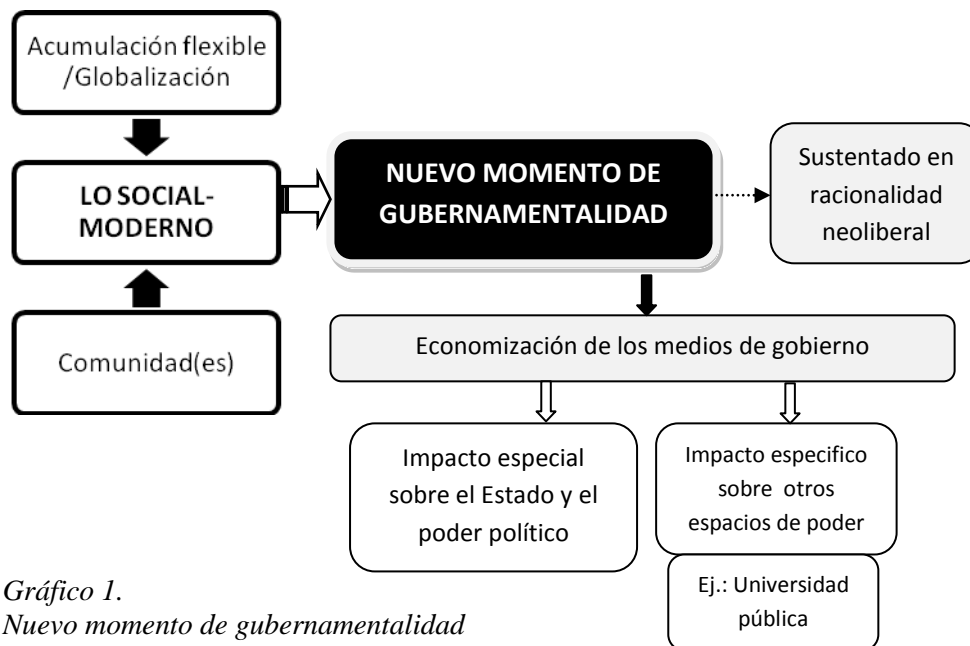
Acumulación flexible /Globalización

LO SOCIAL-MODERNO

Comunidad(es)

NUEVO MOMENTO DE GUBERNAMENTALIDAD

Sustentado en racionalidad neoliberal

Economización de los medios de gobierno

Impacto especial sobre el Estado y el poder político

Impacto especifico sobre otros espacios de poder

Ej.: Universidad pública

*Gráfico 1.*
*Nuevo momento de gubernamentalidad*